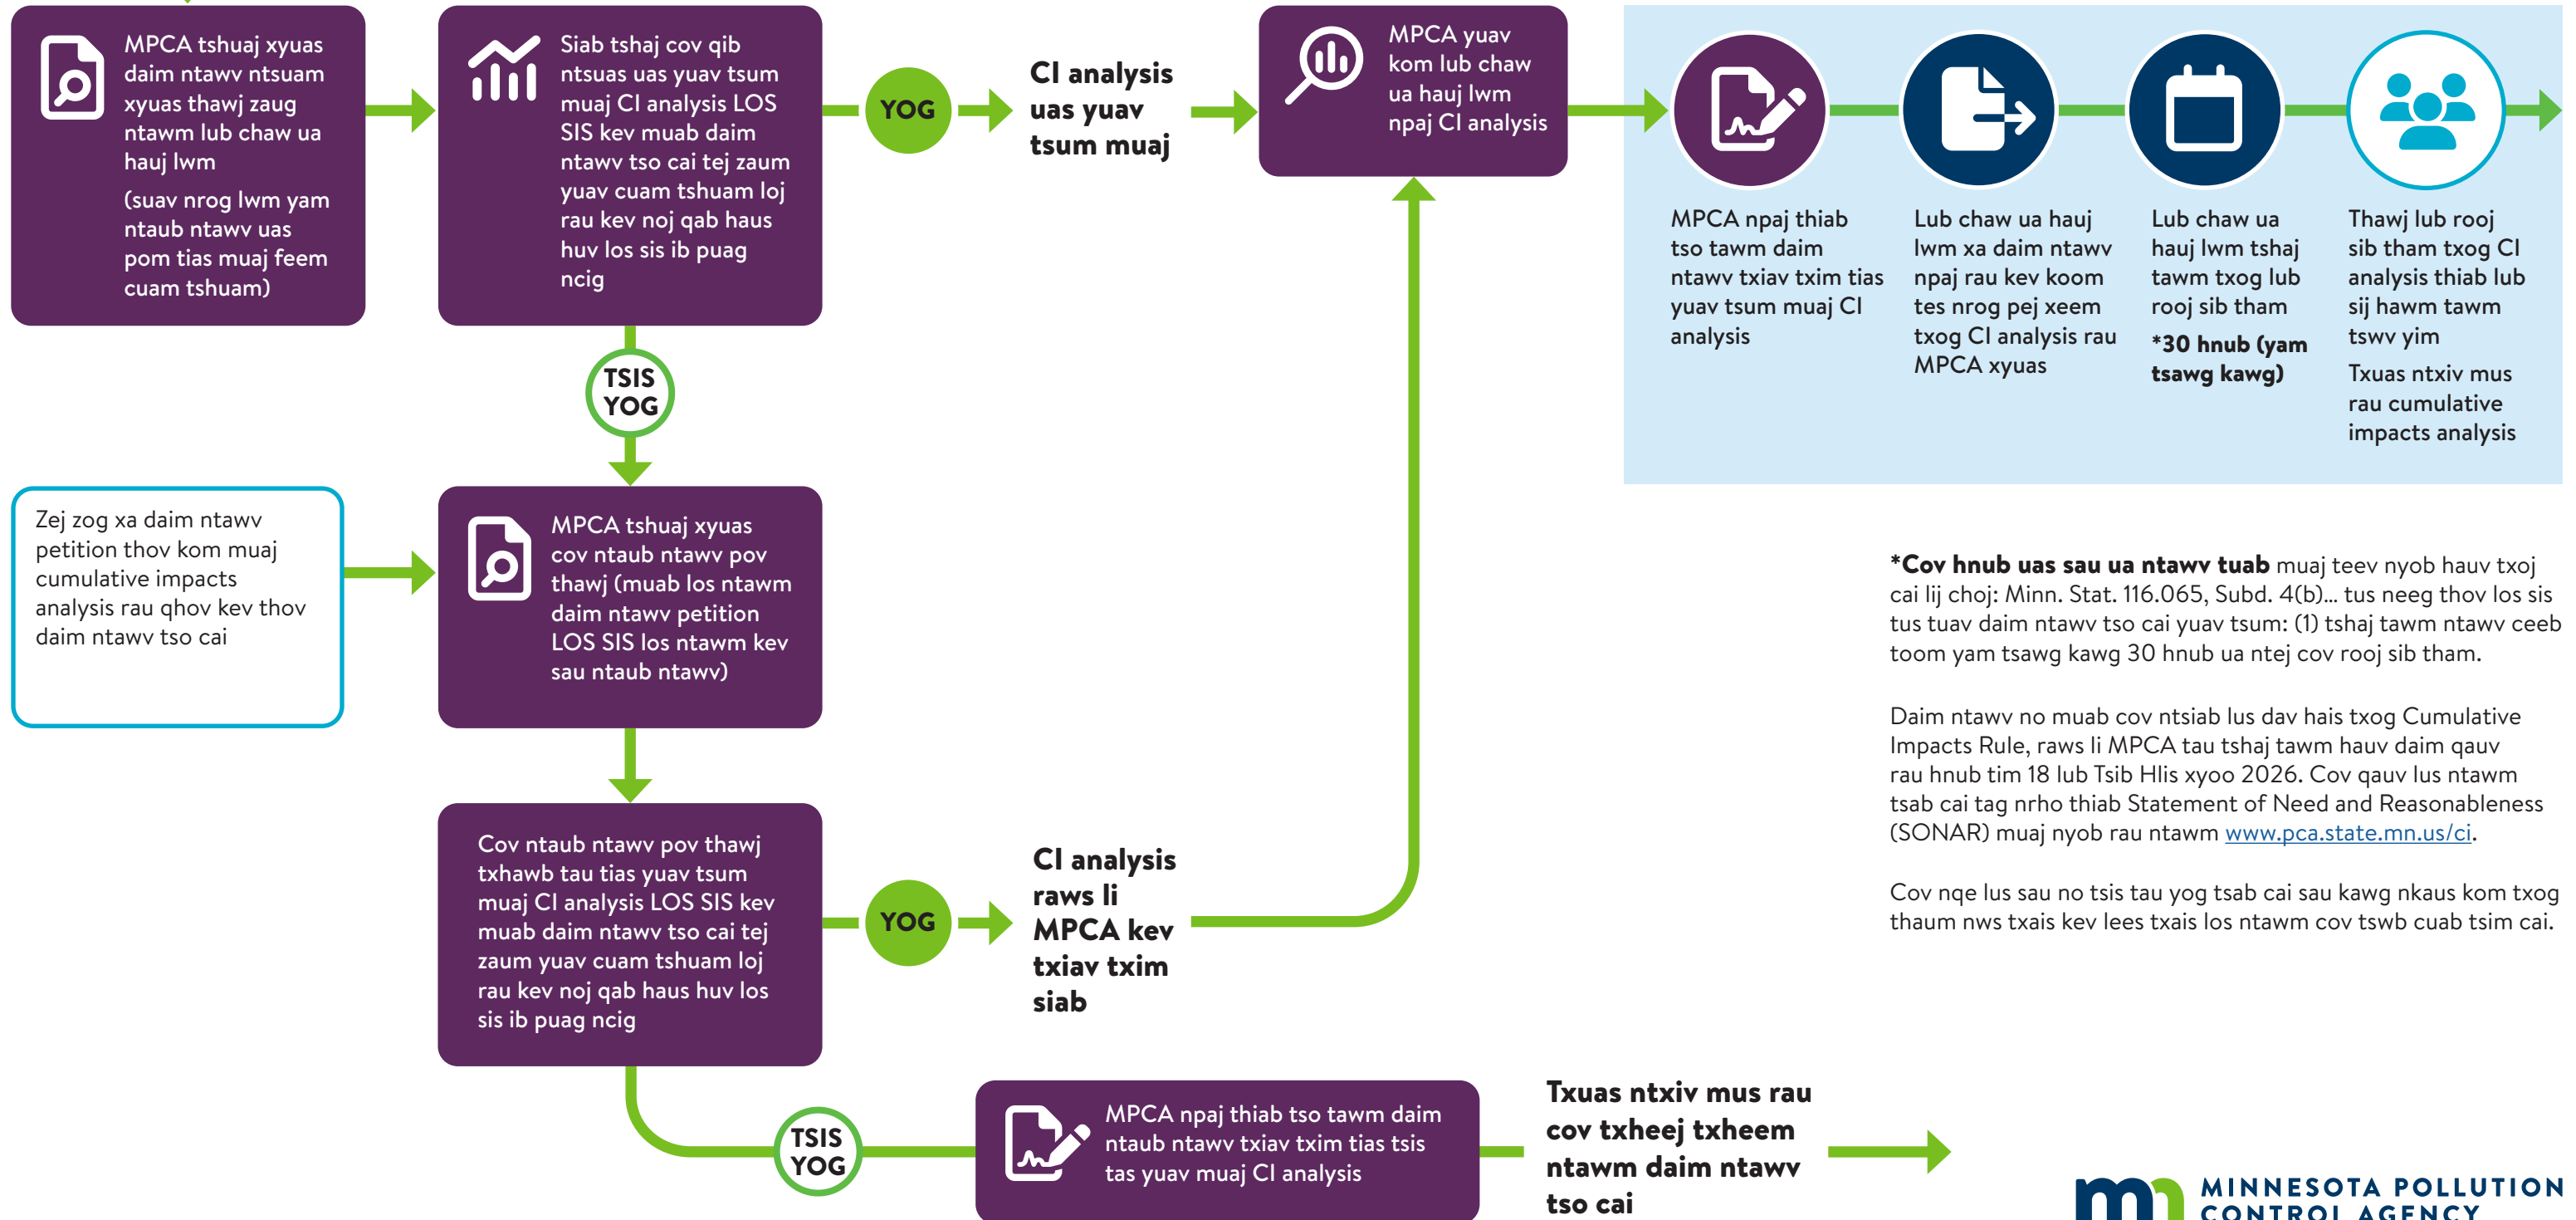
MPCA tshuaj xyuas daim ntawv ntsuam xyuas thawj zaug ntawm lub chaw ua hauj lwm

(suav nrog lwm yam ntaub ntawv uas pom tias muaj feem cuam tshuam)

Siab tshaj cov qib ntsuas uas yuav tsum muaj CI analysis LOS SIS kev muab daim ntawv tso cai tej zaum yuav cuam tshuam loj rau kev noj qab haus huv los sis ib puag ncig

YOG

CI analysis uas yuav tsum muaj

MPCA yuav kom lub chaw ua hauj lwm npaj CI analysis

MPCA npaj thiab tso tawm daim ntawv txiav txim tias yuav tsum muaj CI analysis

Lub chaw ua hauj lwm xa daim ntawv npaj rau kev koom tes nrog pej xeem txog CI analysis rau MPCA xyuas

Lub chaw ua hauj lwm tshaj tawm txog lub rooj sib tham

*30 hnub (yam tsawg kawg)

Thawj lub rooj sib tham txog CI analysis thiab lub sij hawm tawm tswv yim

Txuas ntxiv mus rau cumulative impacts analysis

TSIS YOG

Zej zog xa daim ntawv petition thov kom muaj cumulative impacts analysis rau qhov kev thov daim ntawv tso cai

MPCA tshuaj xyuas cov ntaub ntawv pov thawj (muab los ntawm daim ntawv petition LOS SIS los ntawm kev sau ntaub ntawv)

*Cov hnub uas sau ua ntawv tuab muaj teev nyob hauv txoj cai lij choj: Minn. Stat. 116.065, Subd. 4(b)... tus neeg thov los sis tus tuav daim ntawv tso cai yuav tsum: (1) tshaj tawm ntawv ceeb toom yam tsawg kawg 30 hnub ua ntej cov rooj sib tham.

Daim ntawv no muab cov ntsiab lus dav hais txog Cumulative Impacts Rule, raws li MPCA tau tshaj tawm hauv daim qauv rau hnub tim 18 lub Tsib Hlis xyoo 2026. Cov qauv lus ntawm tsab cai tag nrho thiab Statement of Need and Reasonableness (SONAR) muaj nyob rau ntawm www.pca.state.mn.us/ci.

Cov nqe lus sau no tsis tau yog tsab cai sau kawg nkaus kom txog thaum nws txais kev lees txais los ntawm cov tswb cuab tsim cai.

Cov ntaub ntawv pov thawj txhawb tau tias yuav tsum muaj CI analysis LOS SIS kev muab daim ntawv tso cai tej zaum yuav cuam tshuam loj rau kev noj qab haus huv los sis ib puag ncig

YOG

CI analysis raws li MPCA kev txiav txim siab

TSIS YOG

MPCA npaj thiab tso tawm daim ntaub ntawv txiav txim tias tsis tas yuav muaj CI analysis

Txuas ntxiv mus rau cov txheej txheem ntawm daim ntawv tso cai

MINNESOTA POLLUTION CONTROL AGENCY